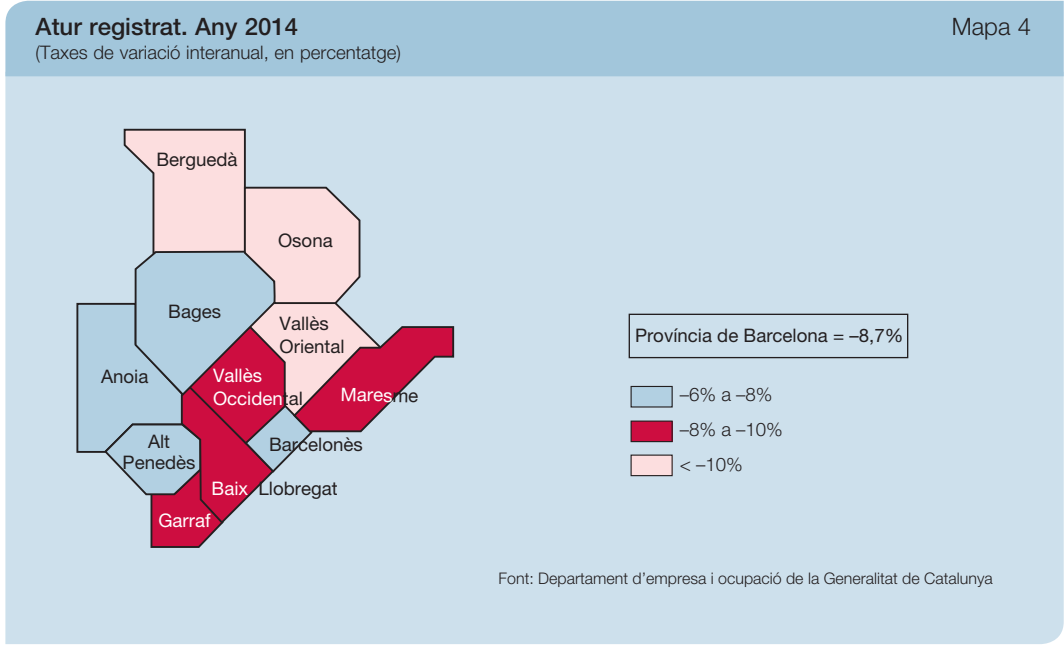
Atur registrat. Any 2014
(Taxes de variació interanual, en percentatge)

Mapa 4

Berguedà

Osona

Bages

Vallès Oriental

Anoia

Vallès Occidental

Maresme

Alt Penedès

Barcelonès

Baix Llobregat

Garraf

Província de Barcelona = –8,7%

–6% a –8%

–8% a –10%

< –10%

Font: Departament d'empresa i ocupació de la Generalitat de Catalunya